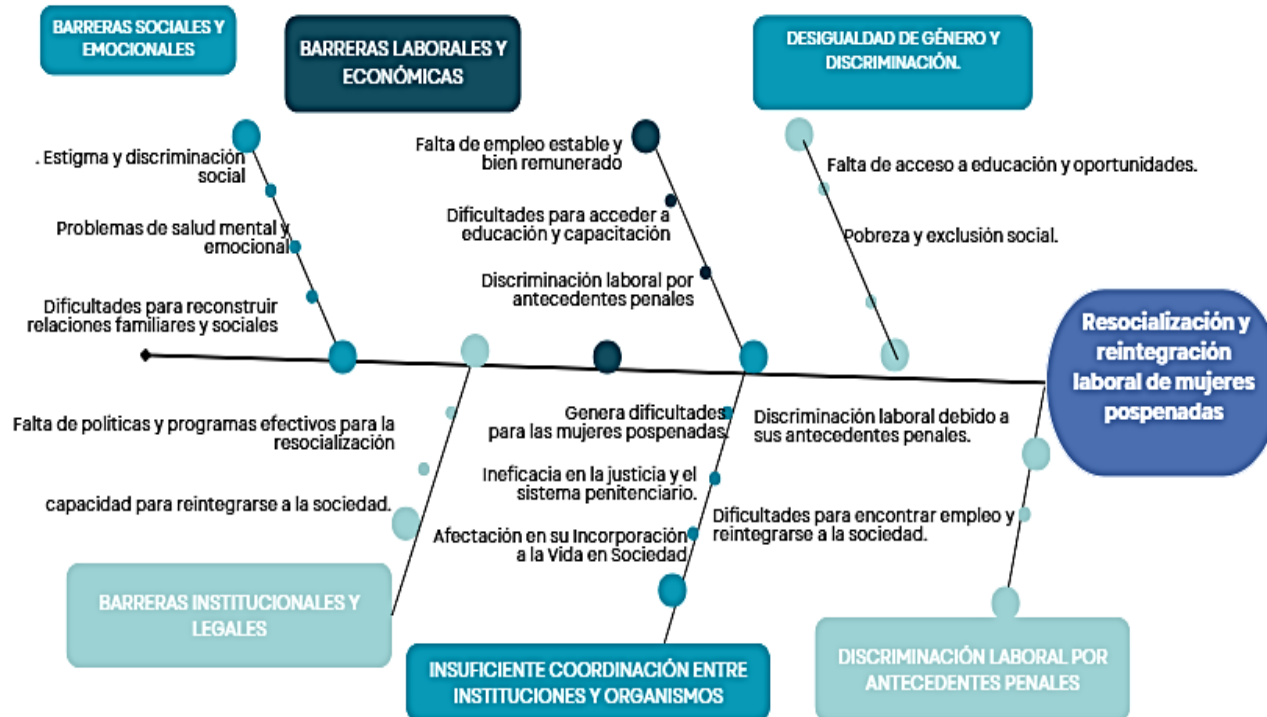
BARRERAS SOCIALES Y EMOCIONALES

BARRERAS LABORALES Y ECONÓMICAS

DESIGUALDAD DE GÉNERO Y DISCRIMINACIÓN.

. Estigma y discriminación social

Problemas de salud mental y emocional

Dificultades para reconstruir relaciones familiares y sociales

Falta de empleo estable y bien remunerado

Dificultades para acceder a educación y capacitación

Discriminación laboral por antecedentes penales

Falta de acceso a educación y oportunidades.

Pobreza y exclusión social.

Resocialización y reintegración laboral de mujeres pospenadas

Falta de políticas y programas efectivos para la resocialización

capacidad para reintegrarse a la sociedad.

Genera dificultades para las mujeres pospenadas.

Ineficacia en la justicia y el sistema penitenciario.

Afectación en su Incorporación a la Vida en Sociedad

Discriminación laboral debido a sus antecedentes penales.

Dificultades para encontrar empleo y reintegrarse a la sociedad.

BARRERAS INSTITUCIONALES Y LEGALES

INSUFICIENTE COORDINACIÓN ENTRE INSTITUCIONES Y ORGANISMOS

DISCRIMINACIÓN LABORAL POR ANTECEDENTES PENALES